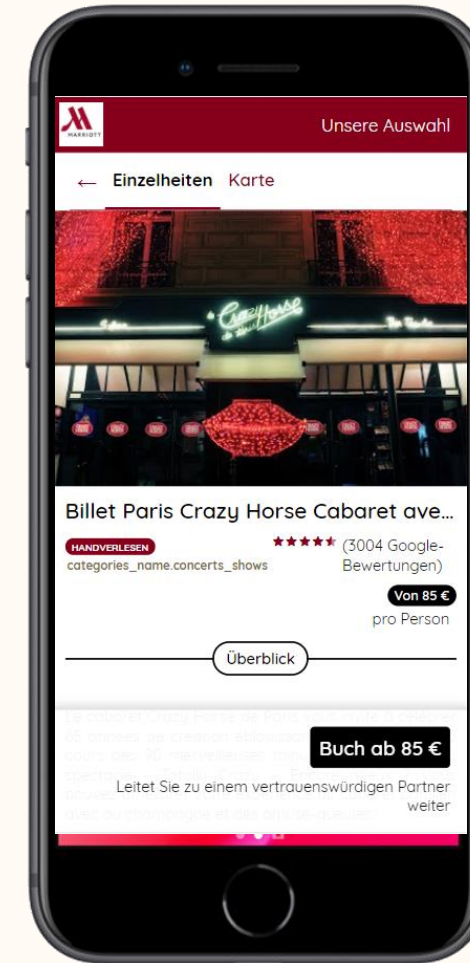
MARRIOTT

Unsere Auswahl

← Einzelheiten Karte

Crazy Horse

Billet Paris Crazy Horse Cabaret ave...

HANDVERLESEN

categories_name.concerts_shows

★★★★★ (3004 Google-Bewertungen)

Von 85 €

pro Person

Überblick

Le cabaret Crazy Horse de Paris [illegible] 65 années de création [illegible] cours des 70 merveilleuses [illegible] spectacle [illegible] nouveau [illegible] avec du champagne et des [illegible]

Buch ab 85 €

Leitet Sie zu einem vertrauenswürdigen Partner weiter